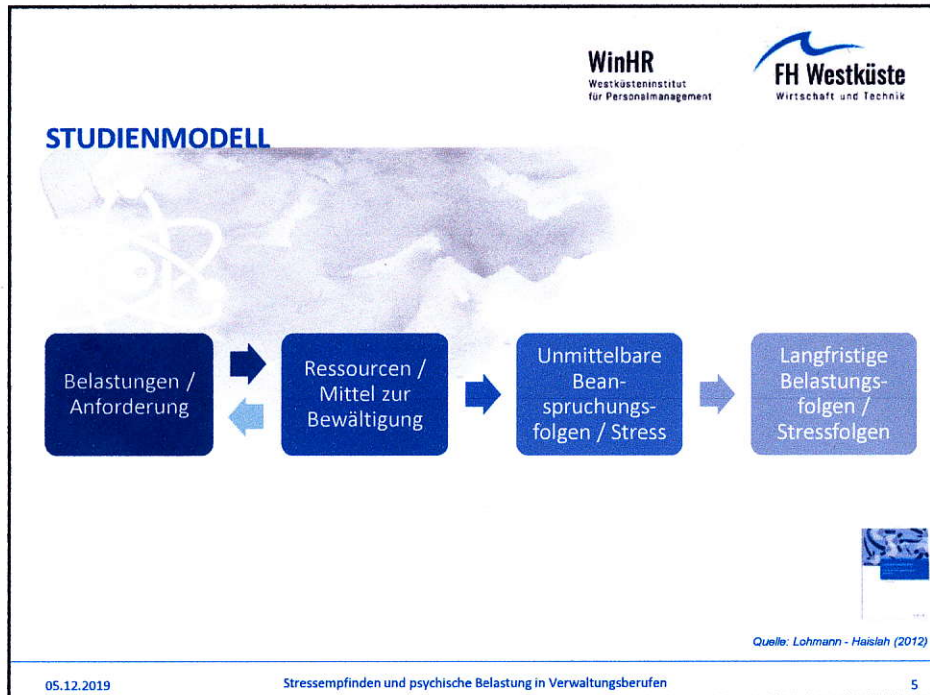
WinHR
Westküsteninstitut für Personalmanagement

FH Westküste
Wirtschaft und Technik

STUDIENMODELL

Belastungen / Anforderung

Ressourcen / Mittel zur Bewältigung

Unmittelbare Beanspruchungsfolgen / Stress

Langfristige Belastungsfolgen / Stressfolgen

Quelle: Lohmann - Haislah (2012)

05.12.2019

Stressempfinden und psychische Belastung in Verwaltungsberufen

5